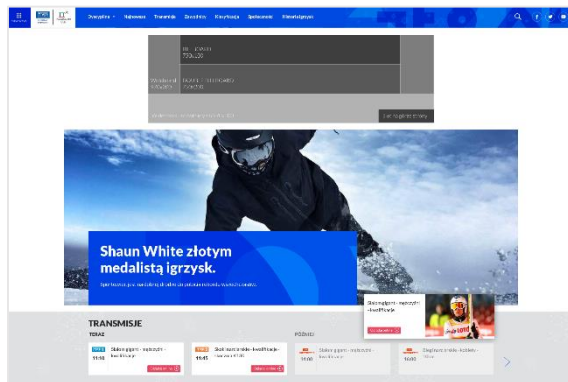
Dyscypliny Najnowsze Transmisje Zawodnicy Klasyfikacja Społeczność Wideo/zdjęcia

Shaun White złotym medalistą igrzysk.

TRANSMISJE

TERAZ

PÓŹNIEJ

11:14

11:45

15:00

16:00

Skoki narciarskie - kwalifikacje

Skoki narciarskie - kwalifikacje

Skoki narciarskie - kwalifikacje